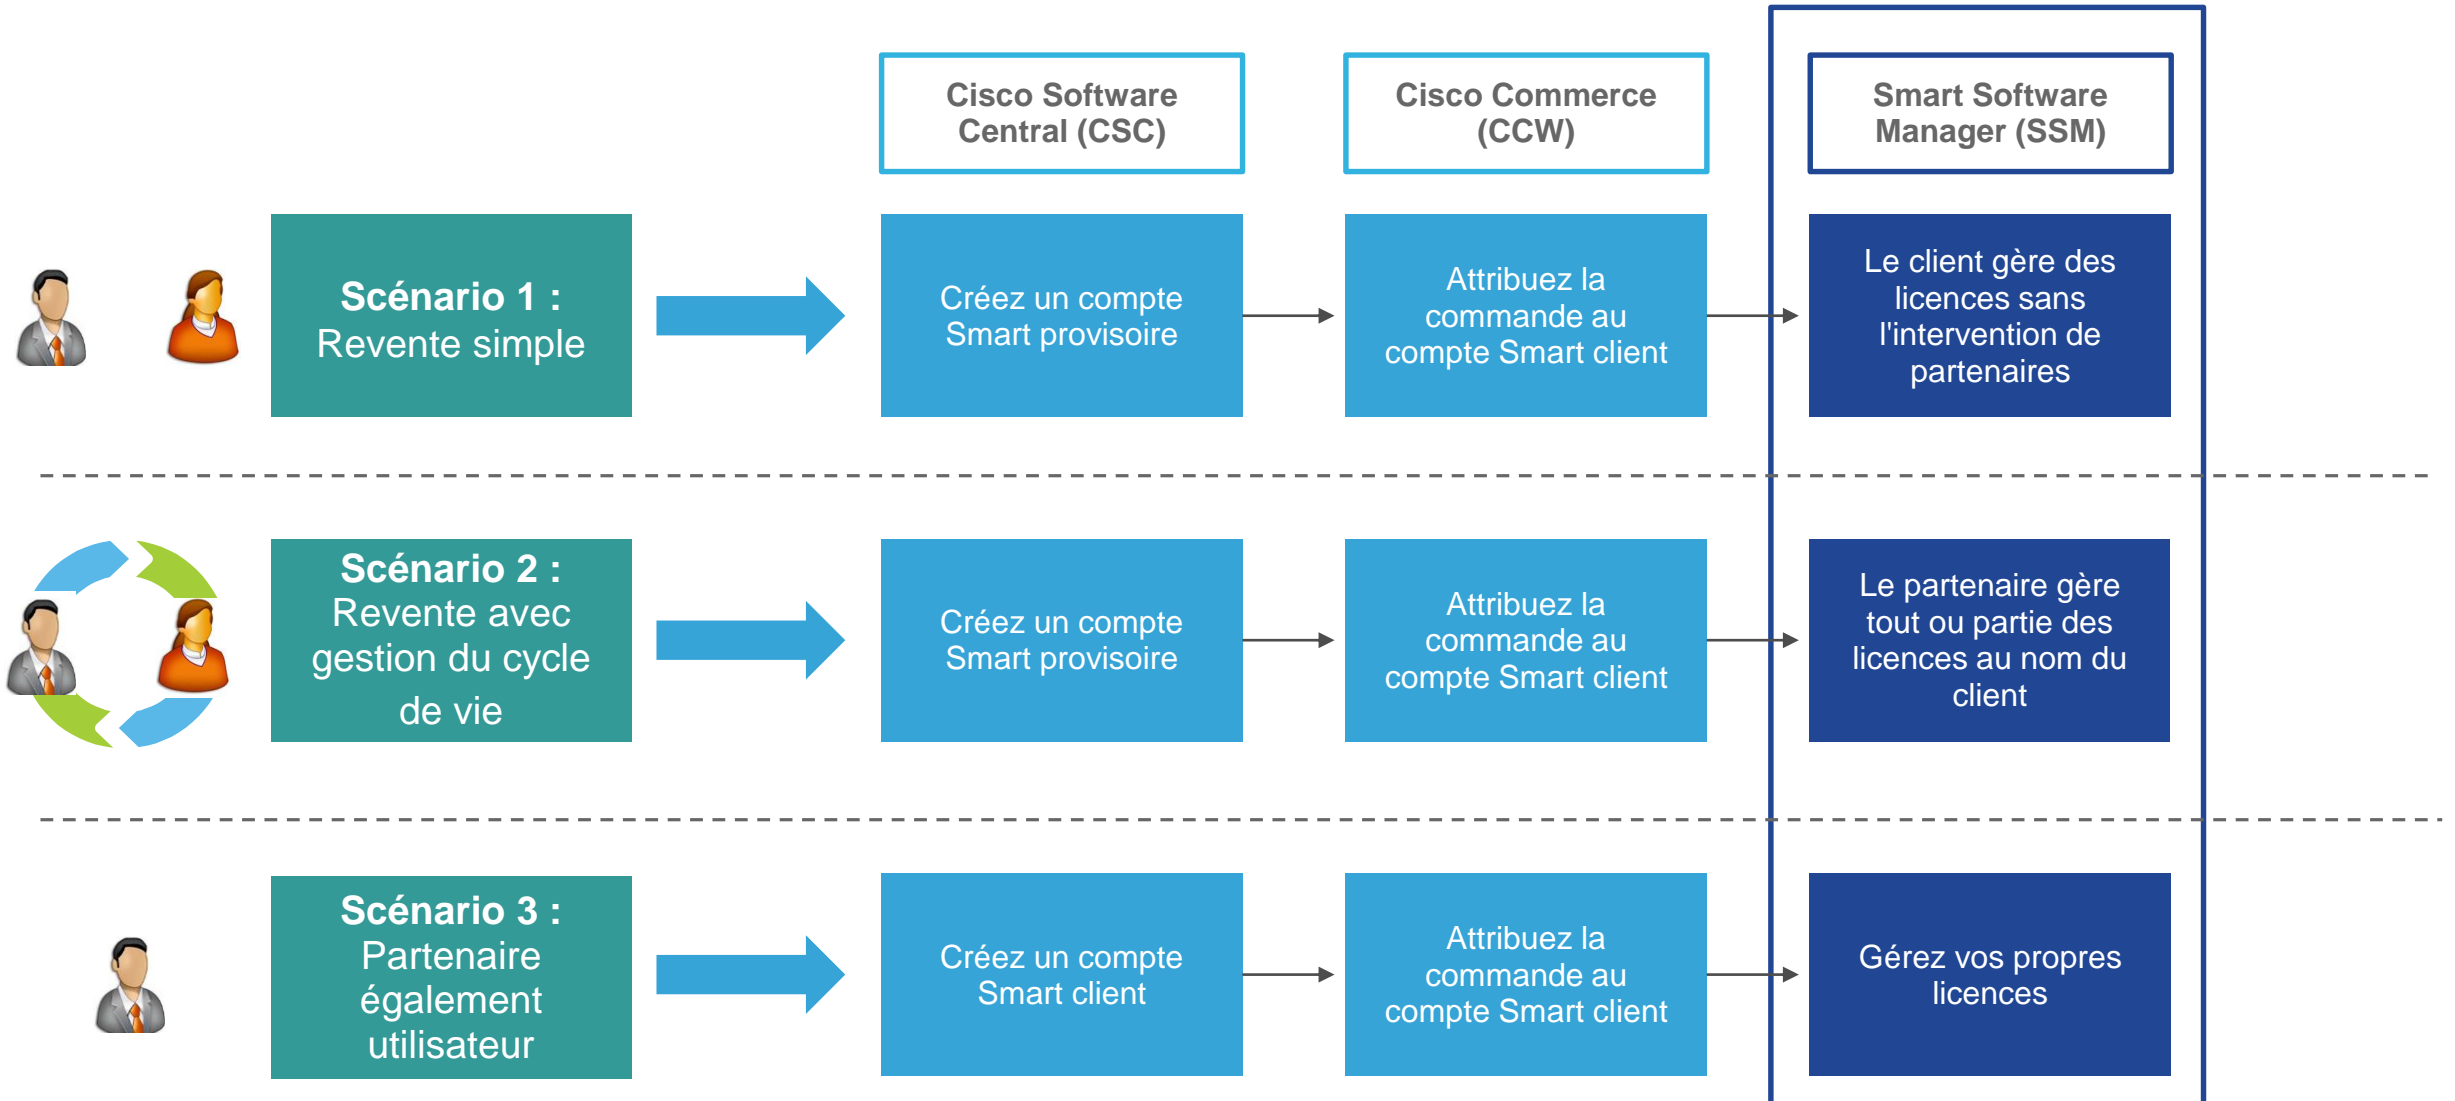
Cisco Software Central (CSC)

Cisco Commerce (CCW)

Smart Software Manager (SSM)

**Scénario 1 :** Revente simple

Créez un compte Smart provisoire

Attribuez la commande au compte Smart client

Le client gère des licences sans l'intervention de partenaires

**Scénario 2 :** Revente avec gestion du cycle de vie

Créez un compte Smart provisoire

Attribuez la commande au compte Smart client

Le partenaire gère tout ou partie des licences au nom du client

**Scénario 3 :** Partenaire également utilisateur

Créez un compte Smart client

Attribuez la commande au compte Smart client

Gérez vos propres licences